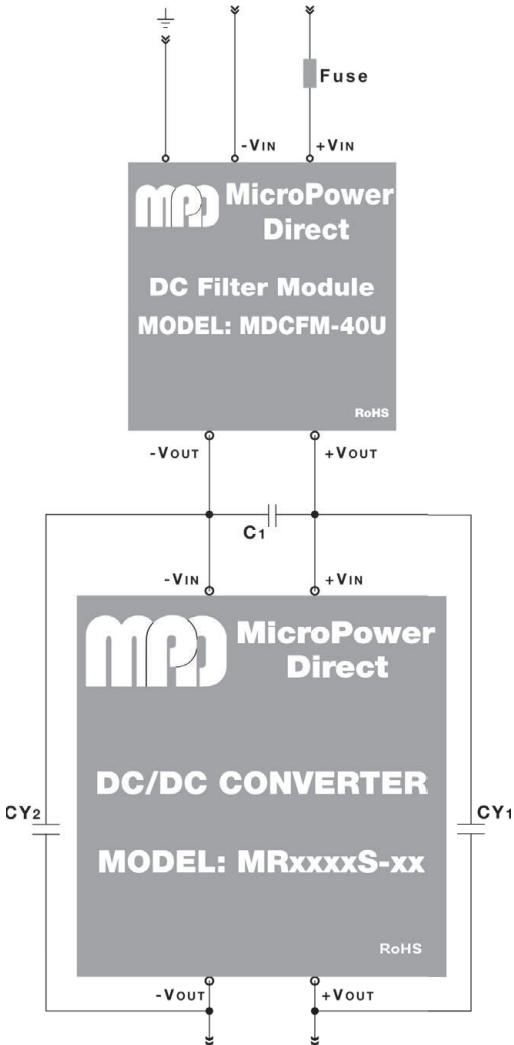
Fuse

-VIN

+VIN

MPD MicroPower Direct

DC Filter Module

MODEL: MDCFM-40U

RoHS

-VOUT

+VOUT

$C_1$

-VIN

+VIN

MPD MicroPower Direct

DC/DC CONVERTER

MODEL: MRxxxxS-xx

RoHS

$CY_2$

$CY_1$

-VOUT

+VOUT